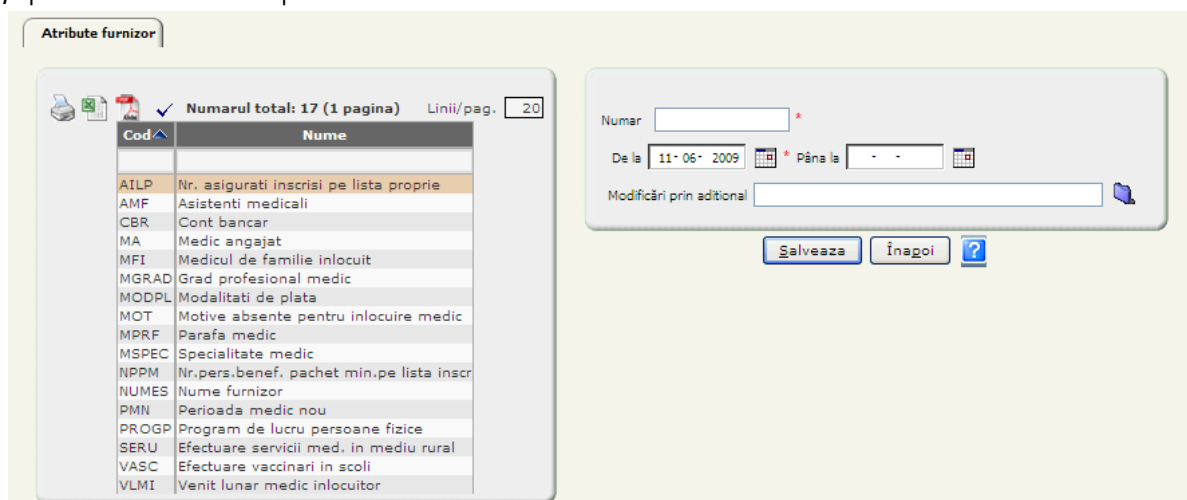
Atribute furnizor

Numarul total: 17 (1 pagina) Linii/pag. 20

| Cod | Nume |
|---|---|
| | |
| AILP | Nr. asigurati inscrisi pe lista proprie |
| AMF | Asistenti medicali |
| CBR | Cont bancar |
| MA | Medic angajat |
| MFI | Medicul de familie inlocuit |
| MGRAD | Grad profesional medic |
| MODPL | Modalitati de plata |
| MOT | Motive absente pentru inlocuire medic |
| MPRF | Parafa medic |
| MSPEC | Specialitate medic |
| NPPM | Nr.pers.benef. pachet min.pe lista inscr |
| NUMES | Nume furnizor |
| PMN | Perioada medic nou |
| PROGP | Program de lucru persoane fizice |
| SERU | Efectuare servicii med. in mediu rural |
| VASC | Efectuare vaccinari in scoli |
| VLMI | Venit lunar medic inlocuitor |

Numar *

De la 11-06-2009 * Pâna la - -

Modificări prin aditional

Salveaza Înapoi ?